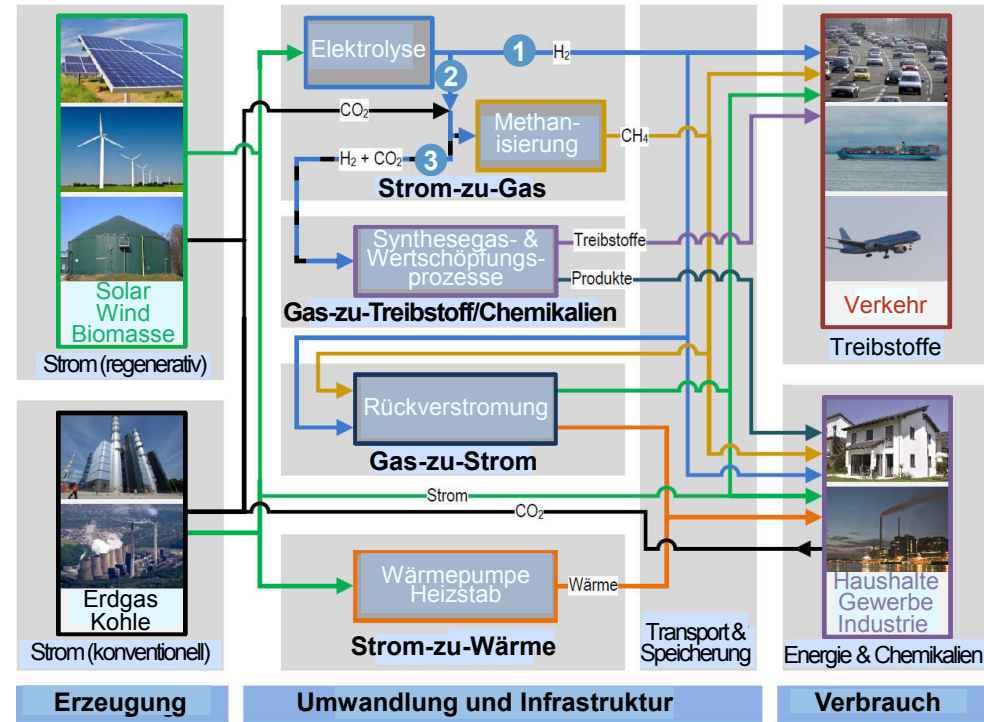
Solar
Wind
Biomasse
Strom (regenerativ)

Erdgas
Kohle
Strom (konventionell)

Elektrolyse
1
$H_2$
2
$CO_2$
Methanisierung
$CH_4$
$H_2 + CO_2$
3
Strom-zu-Gas

Synthesegas- & Wertschöpfungsprozesse
Treibstoffe
Produkte
Gas-zu-Treibstoff/Chemikalien

Rückverstromung
Gas-zu-Strom

Strom
$CO_2$

Wärmepumpe
Heizstab
Wärme
Strom-zu-Wärme

Transport & Speicherung

Verkehr
Treibstoffe

Haushalte
Gewerbe
Industrie
Energie & Chemikalien

Erzeugung
Umwandlung und Infrastruktur
Verbrauch